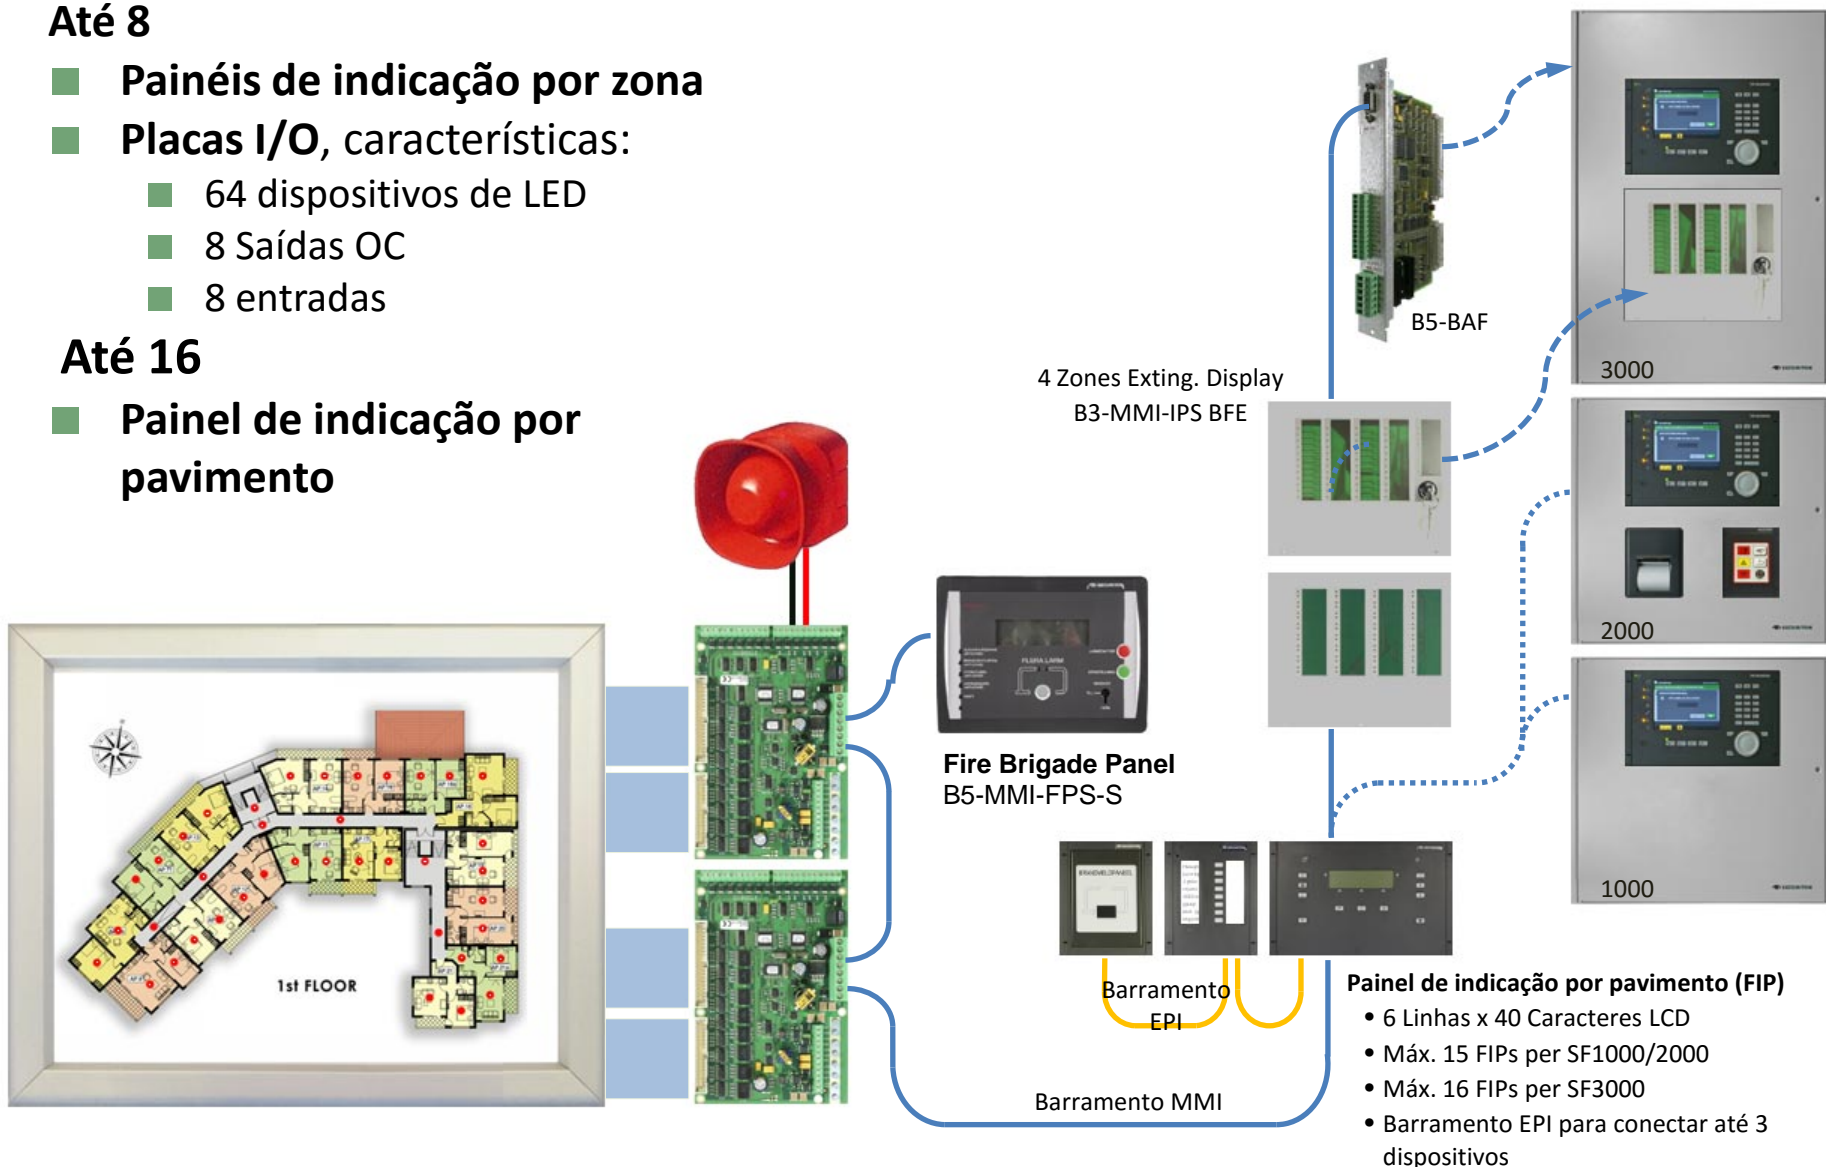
Até 8

Painéis de indicação por zona

Placas I/O, características:

64 dispositivos de LED

8 Saídas OC

8 entradas

Até 16

Painel de indicação por pavimento

1st FLOOR

B5-BAF

3000

4 Zones Exting. Display
B3-MMI-IPS BFE

2000

1000

Fire Brigade Panel
B5-MMI-FPS-S

Barramento EPI

Barramento MMI

Painel de indicação por pavimento (FIP)
• 6 Linhas x 40 Caracteres LCD
• Máx. 15 FIPs per SF1000/2000
• Máx. 16 FIPs per SF3000
• Barramento EPI para conectar até 3 dispositivos